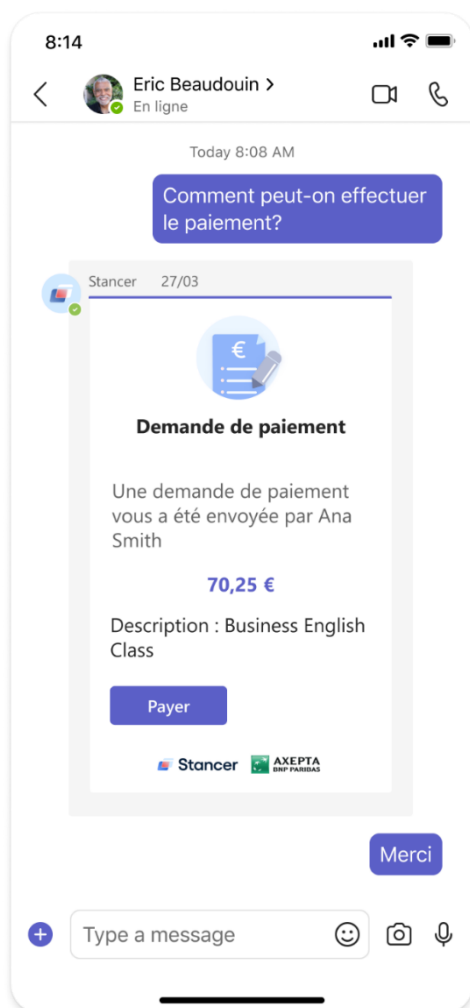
8:14

Eric Beaudouin >
En ligne

Today 8:08 AM

Comment peut-on effectuer le paiement?

Stancer 27/03

€

Demande de paiement

Une demande de paiement vous a été envoyée par Ana Smith

70,25 €

Description : Business English Class

Payer

Stancer AXEPTA BNP PARIBAS

Merci

Type a message